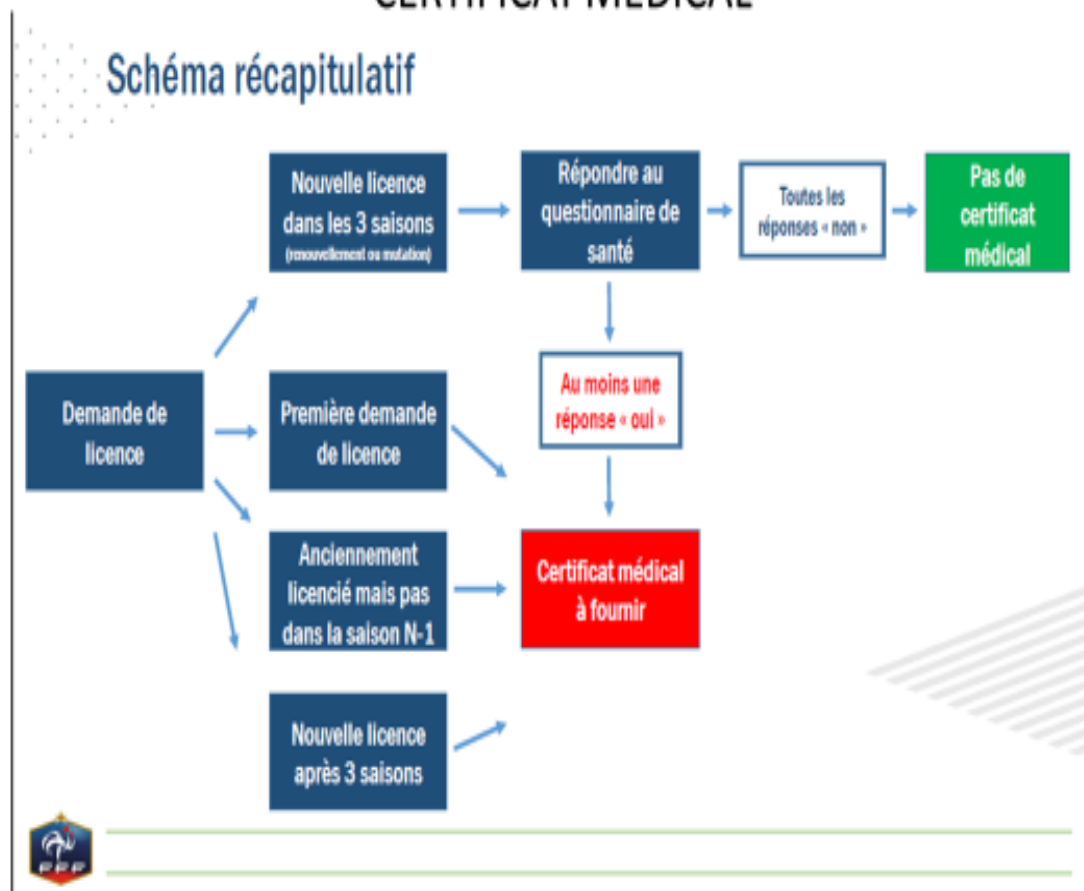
CERTIFICAT MÉDICAL

Schéma récapitulatif

Demande de licence

Nouvelle licence dans les 3 saisons (renouvellement ou mutation)

Répondre au questionnaire de santé

Toutes les réponses « non »

Pas de certificat médical

Au moins une réponse « oui »

Première demande de licence

Anciennement licencié mais pas dans la saison N-1

Certificat médical à fournir

Nouvelle licence après 3 saisons

FFF